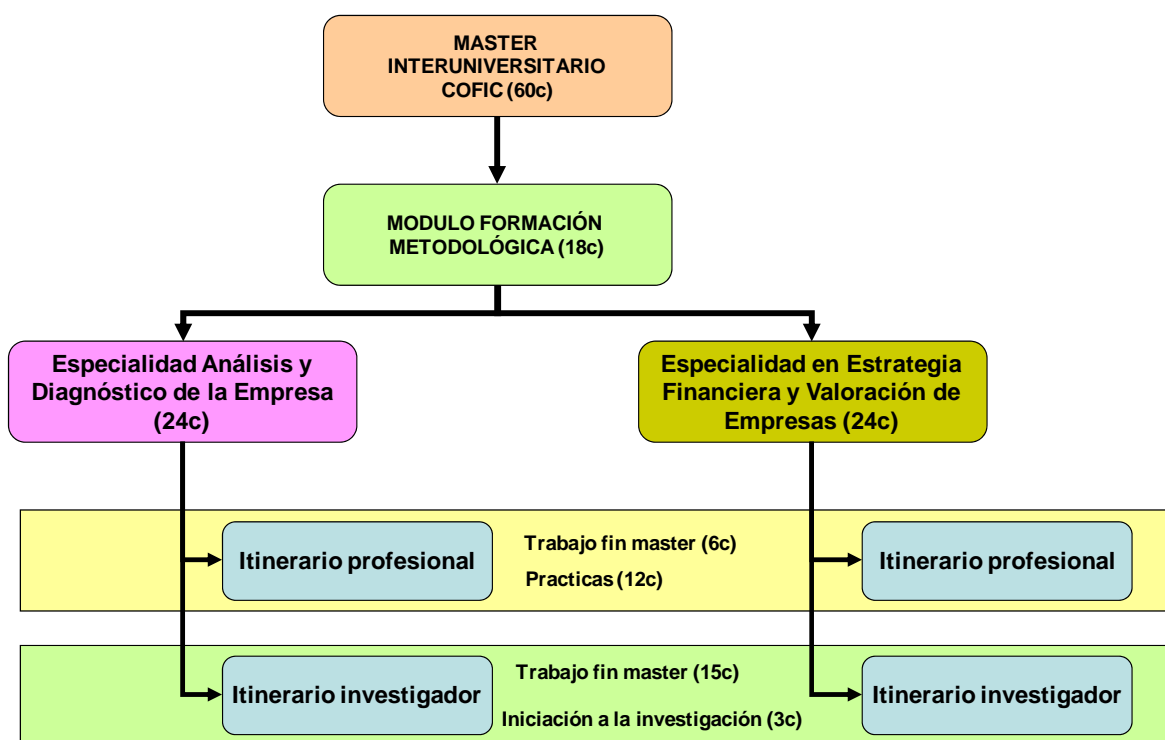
MASTER INTERUNIVERSITARIO COFIC (60c)

MODULO FORMACIÓN METODOLÓGICA (18c)

Especialidad Análisis y Diagnóstico de la Empresa (24c)

Especialidad en Estrategia Financiera y Valoración de Empresas (24c)

Itinerario profesional

Trabajo fin master (6c)
Practicas (12c)

Itinerario profesional

Itinerario investigador

Trabajo fin master (15c)
Iniciación a la investigación (3c)

Itinerario investigador